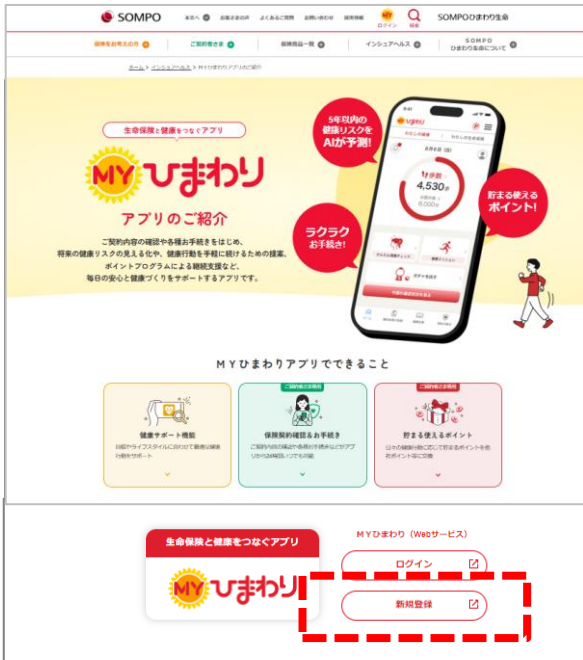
SOMPO 本社へ お客さまの声 よくあるご質問 お問い合わせ 採用情報 ログイン 検索 SOMPOひまわり生命

保険をお考えの方 ご契約者さま 保険商品一覧 インシュアヘルス SOMPO ひまわり生命について

ホーム > インシュアヘルス > MYひまわりアプリのご紹介

生命保険と健康をつなぐアプリ

MY ひまわり

アプリのご紹介

ご契約内容の確認や各種お手続きをはじめ、将来の健康リスクの見える化や、健康行動を手軽に続けるための提案、ポイントプログラムによる継続支援など、毎日の安心と健康づくりをサポートするアプリです。

5年以内の健康リスクをAIが予測!

ラクラクお手続き!

貯まる使えるポイント!

歩数 4,530歩

MYひまわりアプリでできること

健康サポート機能

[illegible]

ご契約内容の方

保険契約確認&お手続き

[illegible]

ご契約内容の方

貯まる使えるポイント

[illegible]

生命保険と健康をつなぐアプリ

MY ひまわり

MYひまわり（Webサービス）

ログイン

新規登録